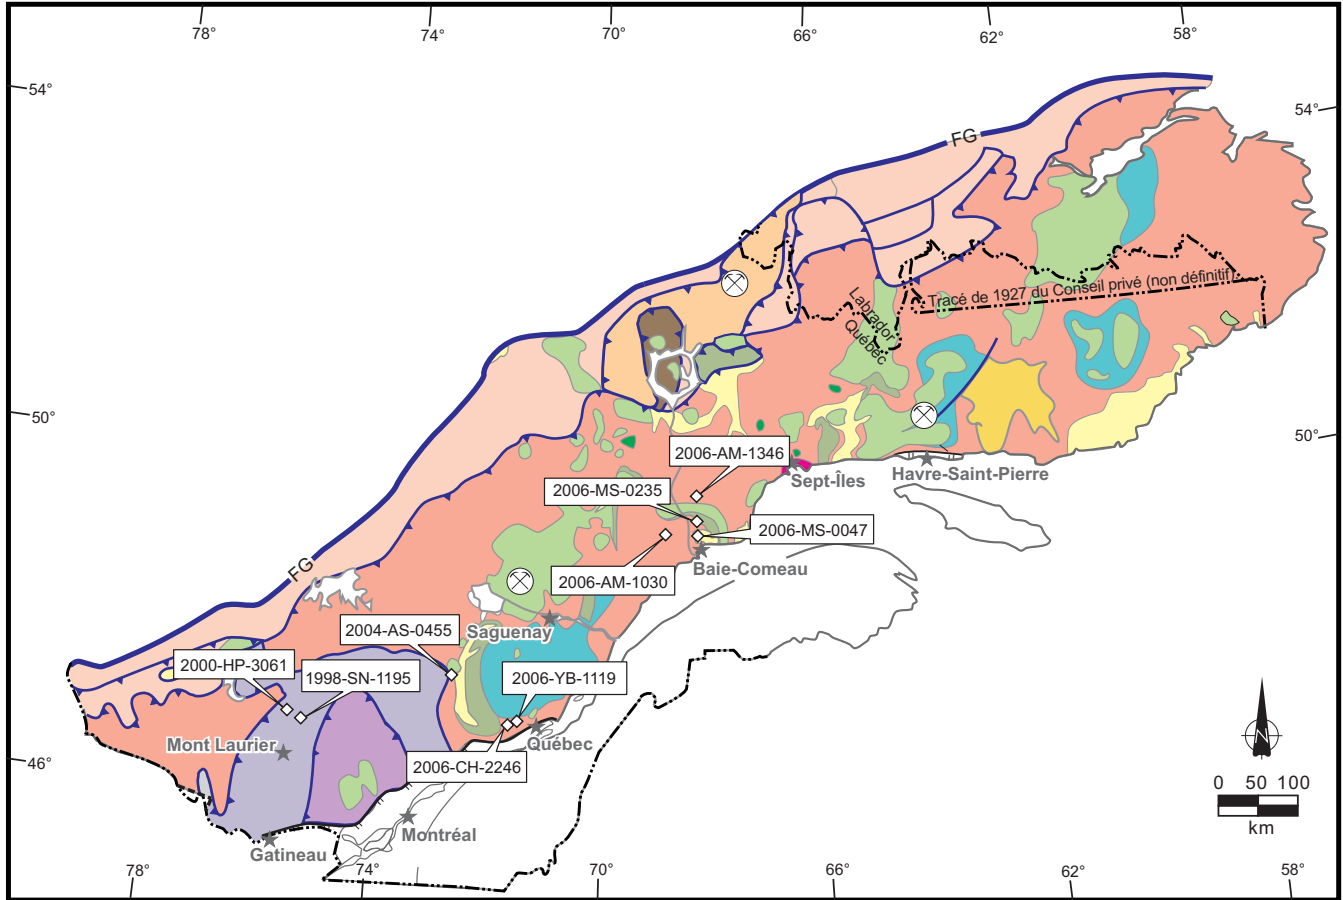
78°
74°
70°
66°
62°
58°
54°
54°
50°
50°
46°
FG
FG
Tracé de 1927 du Conseil privé (non définitif)
Labrador
Québec
2006-AM-1346
2006-MS-0235
2006-MS-0047
2006-AM-1030
2004-AS-0455
2000-HP-3061
1998-SN-1195
2006-YB-1119
2006-CH-2246
Sept-Îles
Havre-Saint-Pierre
Baie-Comeau
Saguenay
Mont Laurier
Québec
Montréal
Gatineau
N
0 50 100
km
78°
74°
70°
66°
62°
58°